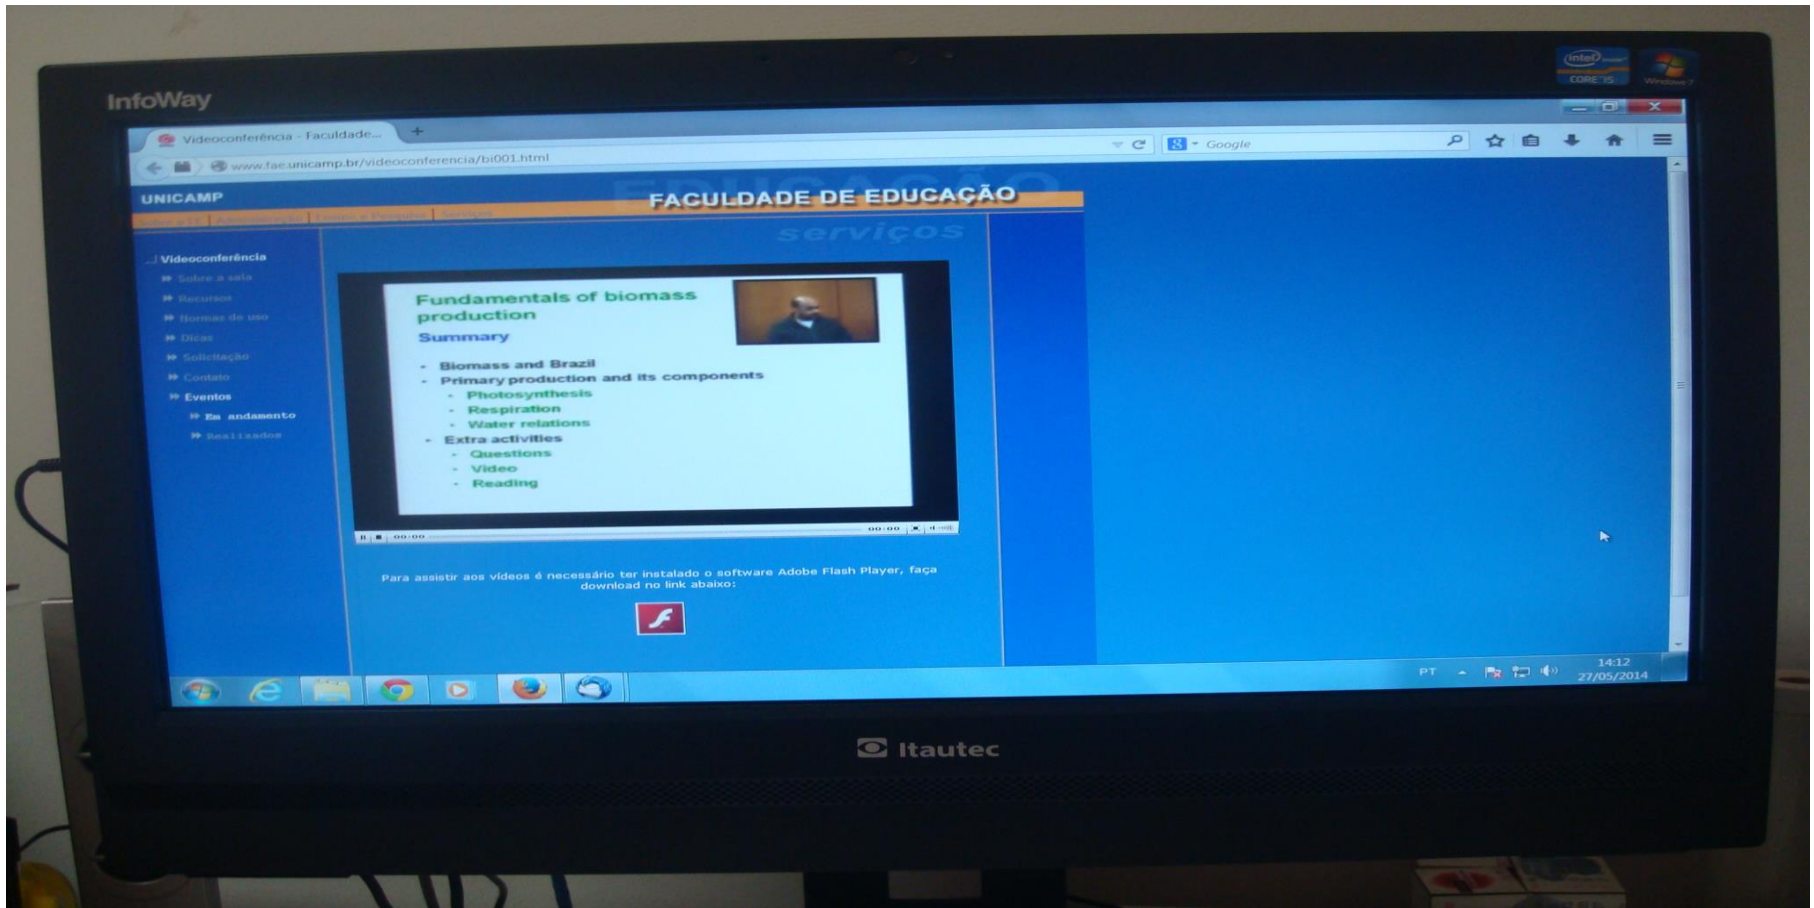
InfoWay

intel CORE i5

Windows 7

Videoconferência - Faculdade...

www.fae.unicamp.br/videoconferencia/bi001.html

Google

UNICAMP

FACULDADE DE EDUCAÇÃO

EDUCAÇÃO

serviços

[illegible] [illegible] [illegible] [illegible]

Videoconferência

Sobre a sala

Recursos

Normas de uso

Dicas

Solicitação

Contato

Eventos

Em andamento

Realizados

Fundamentals of biomass production

Summary

- Biomass and Brazil
- Primary production and its components
  - Photosynthesis
  - Respiration
  - Water relations
- Extra activities
  - Questions
  - Video
  - Reading

00:00

00:00

Para assistir aos vídeos é necessário ter instalado o software Adobe Flash Player, faça download no link abaixo:

PT

14:12
27/05/2014

Itautec